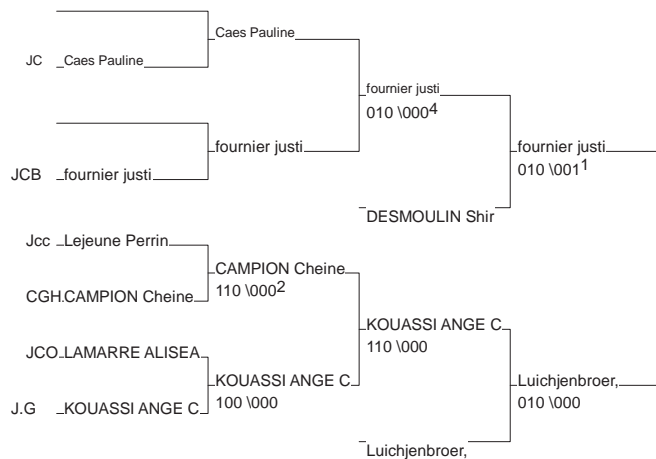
JC Caes Pauline

JCB fournier justi

Caes Pauline

fournier justi

fournier justi
010 \000$^4$

DESMOULIN Shir

fournier justi
010 \001$^1$

Jcc Lejeune Perrin

CGH.CAMPION Cheine

JCO LAMARRE ALISEA

J.G KOUASSI ANGE C

CAMPION Cheine
110 \000$^2$

KOUASSI ANGE C
100 \000

KOUASSI ANGE C
110 \000

Luichjenbroer,

Luichjenbroer,
010 \000